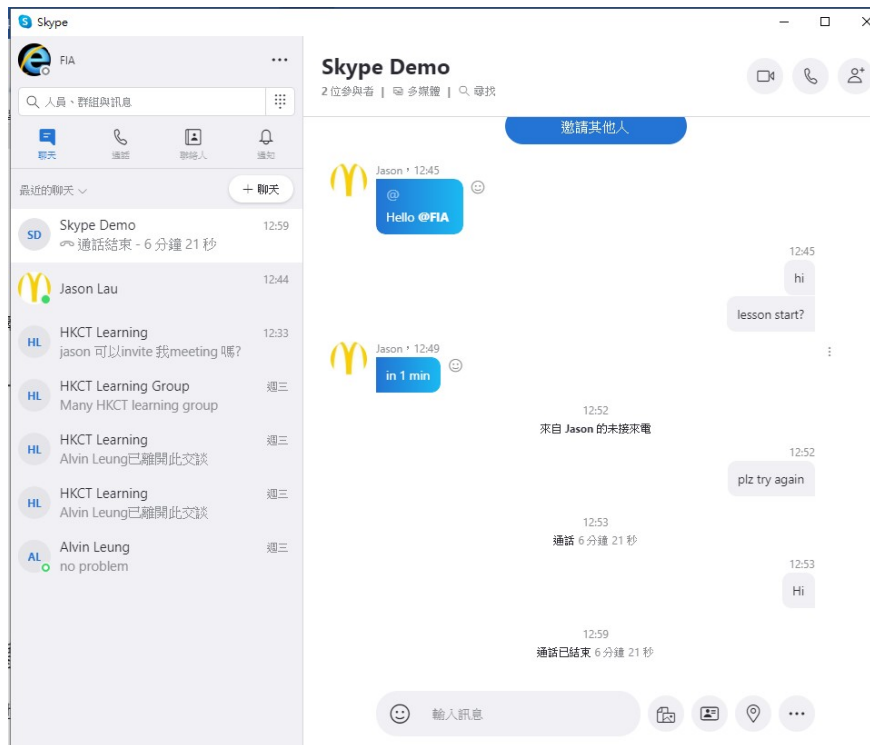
Skype

FIA

人員、群組與訊息

聊天 通話 聯絡人 通知

最近的聊天

+ 聊天

SD Skype Demo 12:59
通話結束 - 6 分鐘 21 秒

Jason Lau 12:44

HL HKCT Learning 12:33
jason 可以invite 我meeting 嗎?

HL HKCT Learning Group 週三
Many HKCT learning group

HL HKCT Learning 週三
Alvin Leung已離開此交談

HL HKCT Learning 週三
Alvin Leung已離開此交談

AL Alvin Leung 週三
no problem

Skype Demo
2 位參與者 | 多媒體 | 尋找

邀請其他人

Jason，12:45
@
Hello @FIA

12:45
hi

lesson start?

Jason，12:49
in 1 min

12:52
來自 Jason 的未接來電

12:52
plz try again

12:53
通話 6 分鐘 21 秒

12:53
Hi

12:59
通話已結束 6 分鐘 21 秒

輸入訊息